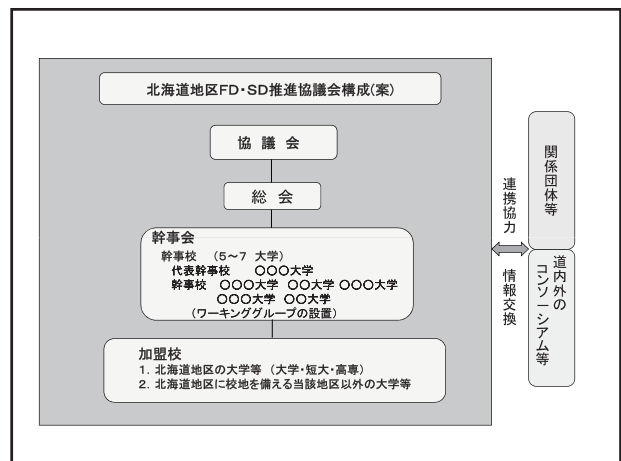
北海道地区FD・SD推進協議会構成(案)

協 議 会

総 会

幹事会
幹事校 (5~7 大学)
代表幹事校 ○○○大学
幹事校 ○○○大学 ○○大学 ○○○大学
○○○大学 ○○大学
(ワーキンググループの設置)

加盟校
1. 北海道地区の大学等 (大学・短大・高専)
2. 北海道地区に校地を備える当該地区以外の大学等

連携協力

情報交換

関係団体等

道内外のコンソーシアム等